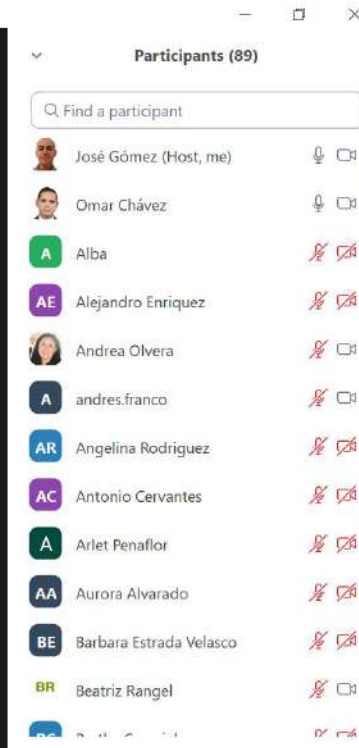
Participants (89)

Find a participant

José Gómez (Host, me)

Omar Chávez

A Alba

AE Alejandro Enriquez

Andrea Olvera

A andres.franco

AR Angelina Rodriguez

AC Antonio Cervantes

A Arlet Penaflor

AA Aurora Alvarado

BE Barbara Estrada Velasco

BR Beatriz Rangel

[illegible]